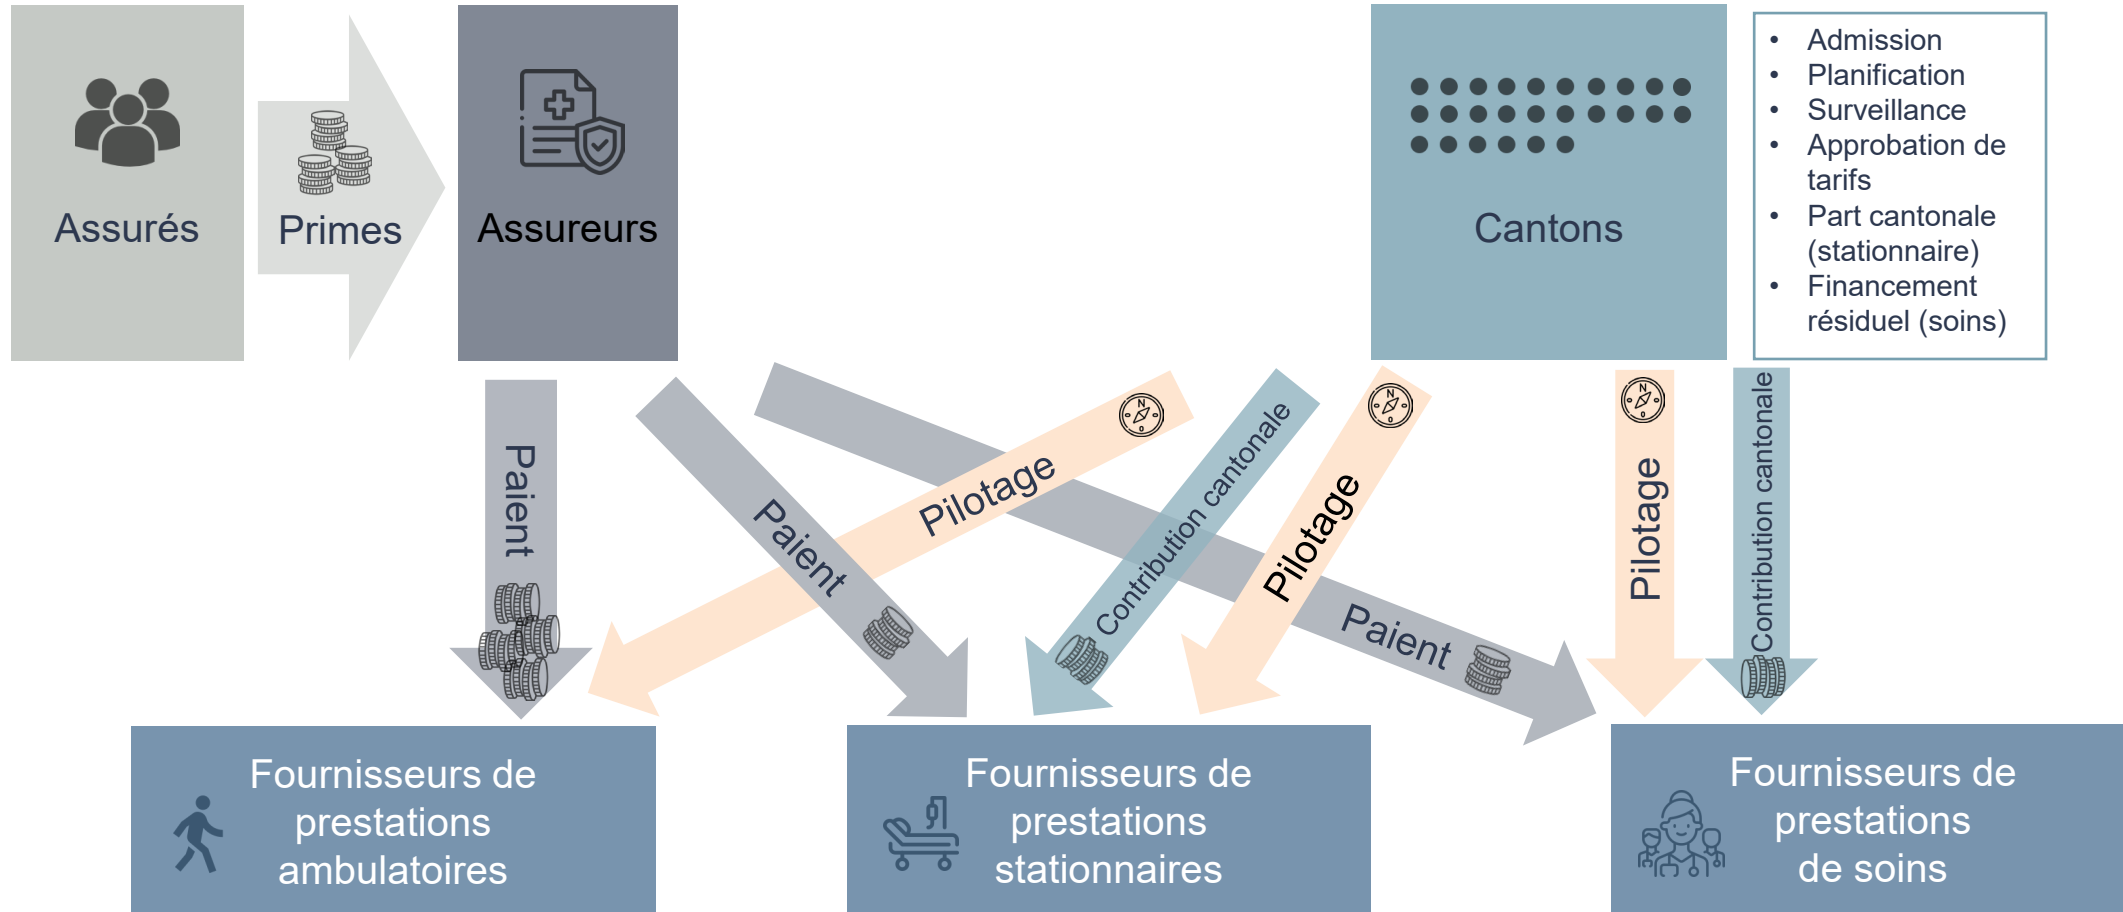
Assurés

Primes

Assureurs

Cantons

- Admission
- Planification
- Surveillance
- Approbation de tarifs
- Part cantonale (stationnaire)
- Financement résiduel (soins)

Paient

Paient

Paient

Pilotage

Contribution cantonale

Pilotage

Pilotage

Contribution cantonale

Fournisseurs de prestations ambulatoires

Fournisseurs de prestations stationnaires

Fournisseurs de prestations de soins